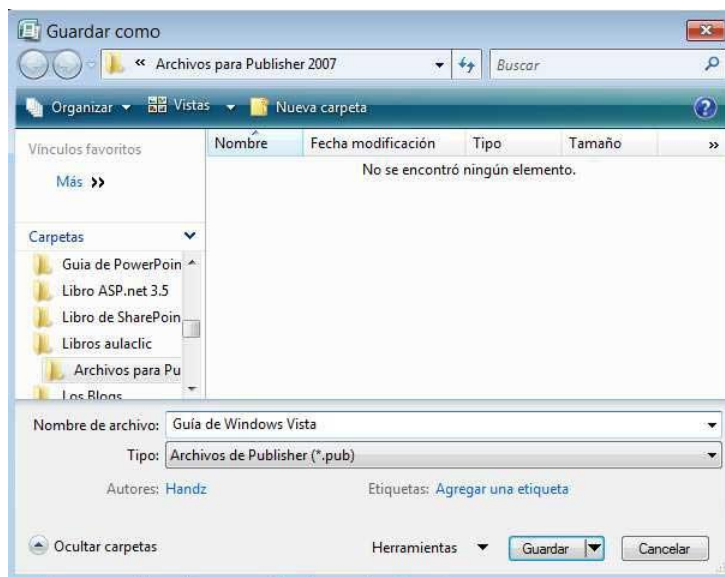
Guardar como

« Archivos para Publisher 2007

Buscar

Organizar ▾ Vistas ▾ Nueva carpeta

Vínculos favoritos

Más »

| Nombre | Fecha modificación | Tipo | Tamaño |
|---|---|---|---|

No se encontró ningún elemento.

Carpetas

Guia de PowerPoin

Libro ASP.net 3.5

Libro de SharePoin

Libros aulaclic

Archivos para Pu

Los Blogs

Nombre de archivo: Guía de Windows Vista

Tipo: Archivos de Publisher (*.pub)

Autores: Handz

Etiquetas: Agregar una etiqueta

Ocultar carpetas

Herramientas

Guardar

Cancelar